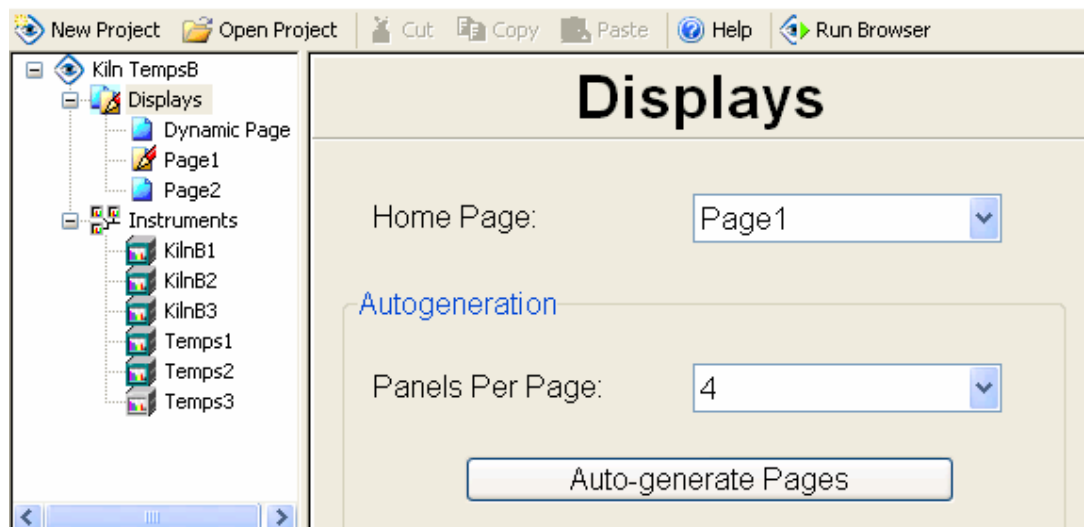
New Project Open Project Cut Copy Paste Help Run Browser

Kiln TempsB
Displays
Dynamic Page
Page1
Page2
Instruments
KilnB1
KilnB2
KilnB3
Temps1
Temps2
Temps3

Displays

Home Page: Page1

Autogeneration

Panels Per Page: 4

Auto-generate Pages